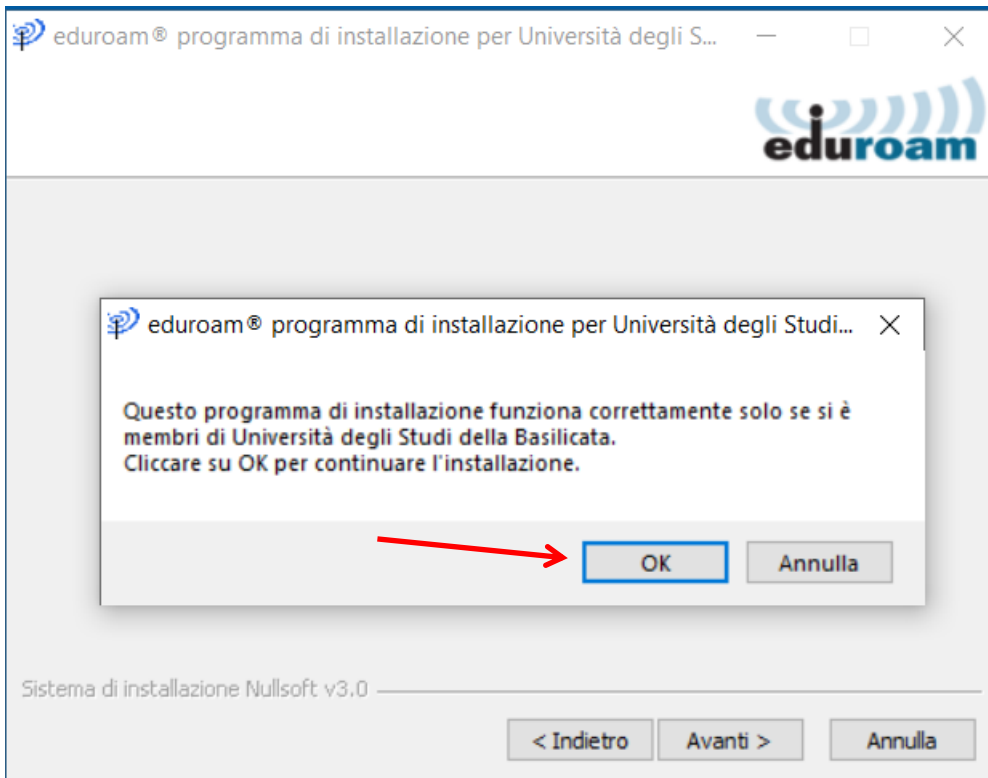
eduroam® programma di installazione per Università degli S...

eduroam

eduroam® programma di installazione per Università degli Studi...

Questo programma di installazione funziona correttamente solo se si è membri di Università degli Studi della Basilicata.
Cliccare su OK per continuare l'installazione.

OK Annulla

Sistema di installazione Nullsoft v3.0

< Indietro Avanti > Annulla